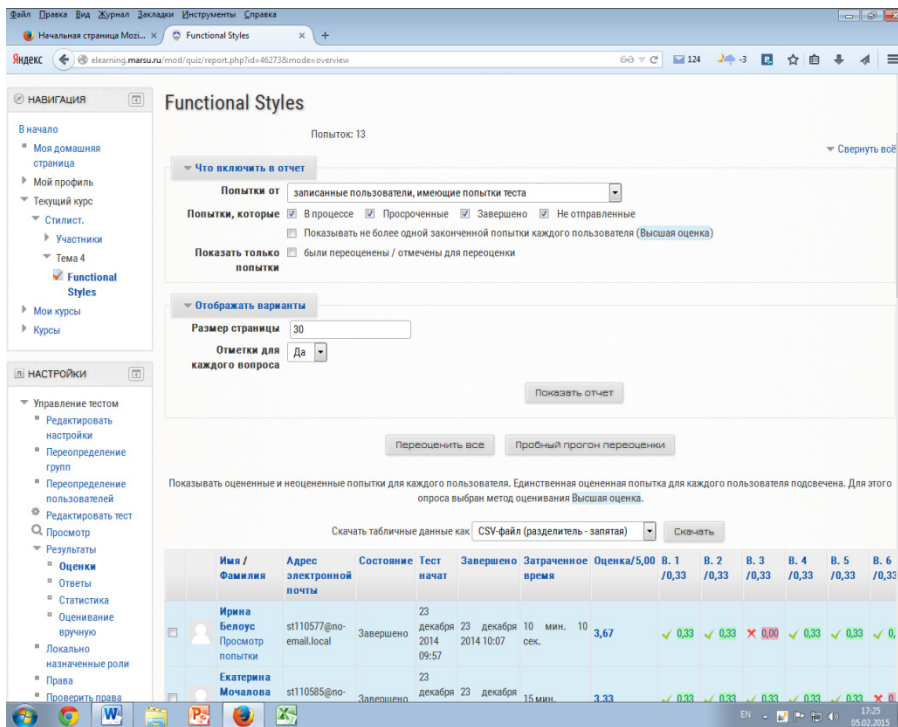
Файл Правка Вид Журнал Закладки Инструменты Справка

Начальная страница Mozi... × Functional Styles × +

Яндекс elearning.marsu.ru/mod/quiz/report.php?id=46273&mode=overview

124 -3

НАВИГАЦИЯ

В начало
Моя домашняя страница
Мой профиль
Текущий курс
Стилист.
Участники
Тема 4
Functional Styles
Мои курсы
Курсы

НАСТРОЙКИ

Управление тестом
Редактировать настройки
Переопределение групп
Переопределение пользователей
Редактировать тест
Просмотр
Результаты
Оценки
Ответы
Статистика
Оценивание вручную
Локально назначенные роли
Права
Проверить права

Functional Styles

Попыток: 13

Свернуть всё

Что включить в отчет

Попытки от записанные пользователи, имеющие попытки теста

Попытки, которые В процессе Просроченные Завершено Не отправленные

Показывать не более одной законченной попытки каждого пользователя (Высшая оценка)

Показать только попытки были переоценены / отмечены для переоценки

Отображать варианты

Размер страницы 30

Отметки для каждого вопроса Да

Показать отчет

Переоценить все Пробный прогон переоценки

Показывать оцененные и неоцененные попытки для каждого пользователя. Единственная оцененная попытка для каждого пользователя подсвечена. Для этого опроса выбран метод оценивания Высшая оценка.

Скачать табличные данные как CSV-файл (разделитель - запятая) Скачать

| | | Имя / Фамилия | Адрес электронной почты | Состояние | Тест начат | Завершено | Затраченное время | Оценка/5,00 | В. 1 /0,33 | В. 2 /0,33 | В. 3 /0,33 | В. 4 /0,33 | В. 5 /0,33 | В. 6 /0,33 |
|---|---|---|---|---|---|---|---|---|---|---|---|---|---|---|
| | | Ирина Белоус Просмотр попытки | st110577@no-email.local | Завершено | 23 декабря 2014 09:57 | 23 декабря 2014 10:07 | 10 мин. 10 сек. | 3,67 | 0,33 | 0,33 | 0,00 | 0,33 | 0,33 | 0, |
| | | Екатерина Мочалова | st110585@no- | Завершено | 23 декабря | 23 декабря | 15 мин. | 3,33 | 0,33 | 0,33 | 0,33 | 0,33 | 0,33 | 0, |

EN 17:25 05.02.2015